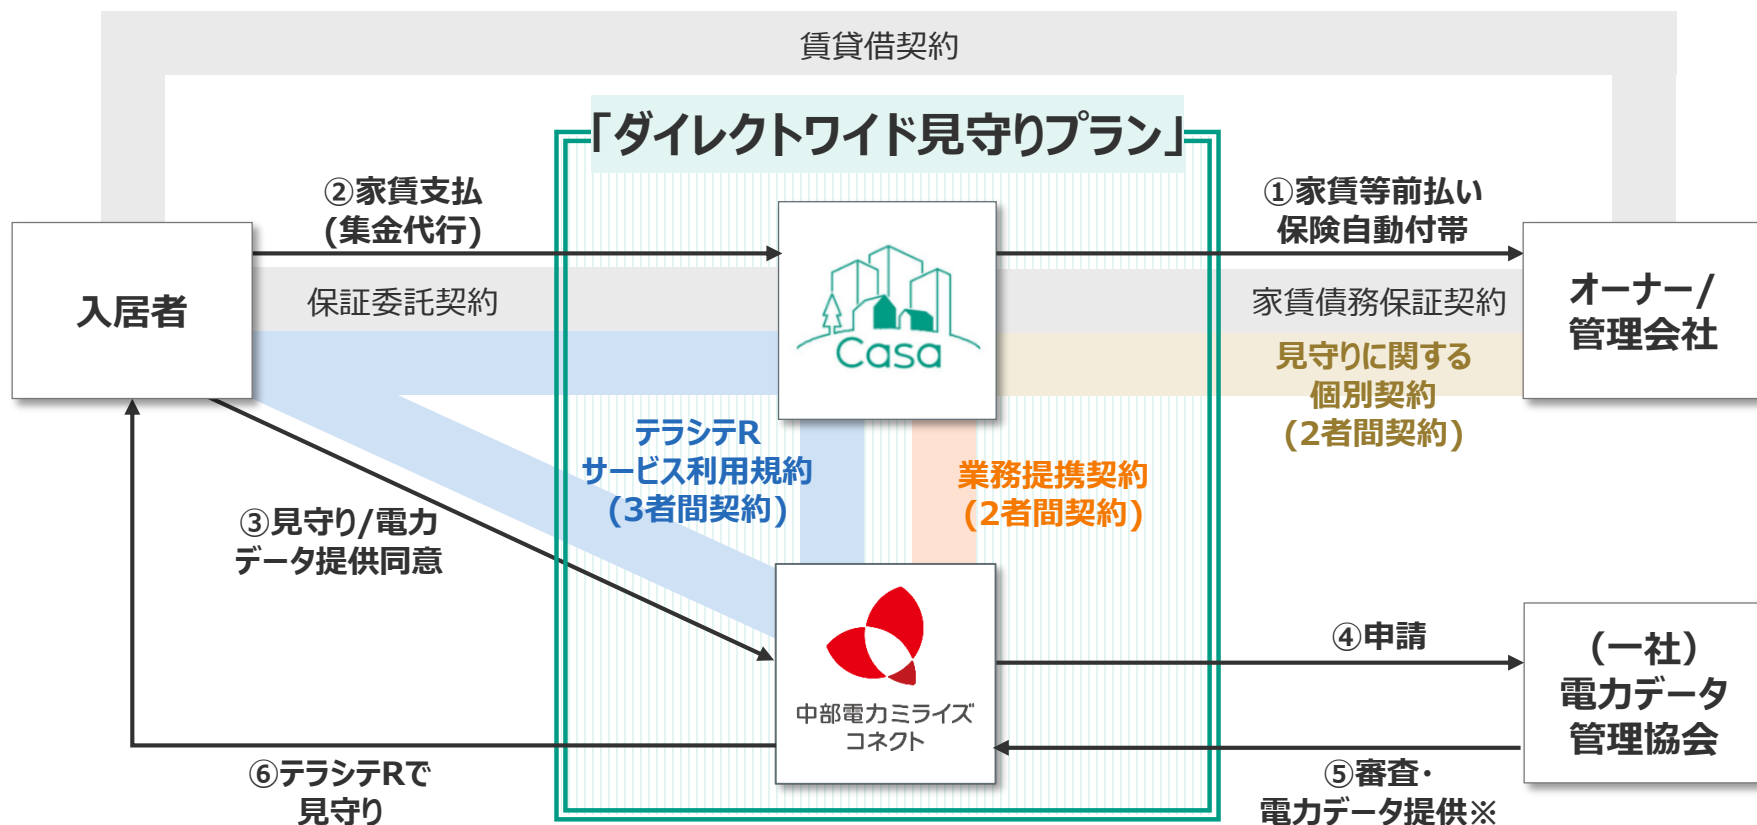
賃貸借契約

「ダイレクトワイド見守りプラン」

②家賃支払
(集金代行)

①家賃等前払い
保険自動付帯

入居者

保証委託契約

Casa

家賃債務保証契約

オーナー/
管理会社

見守りに関する
個別契約
(2者間契約)

テラシテR
サービス利用規約
(3者間契約)

業務提携契約
(2者間契約)

③見守り/電力
データ提供同意

中部電力ミライズ
コネクト

④申請

(一社)
電力データ
管理協会

⑥テラシテRで
見守り

⑤審査・
電力データ提供※